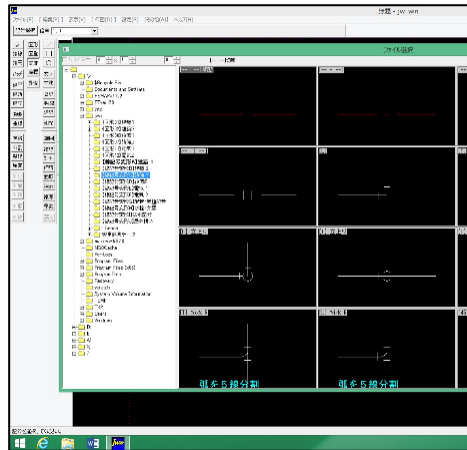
無題 - jw_win

ファイル(F) [編集(E)] 表示(V) [作図(D)] 設定(S) その他(A) ヘルプ(H)

ファイル選択

Documents and Settings

Program Files

Program Files (x86)

Recovery

System Volume Information

Users

Windows

弧を5線分割

弧を5線分割